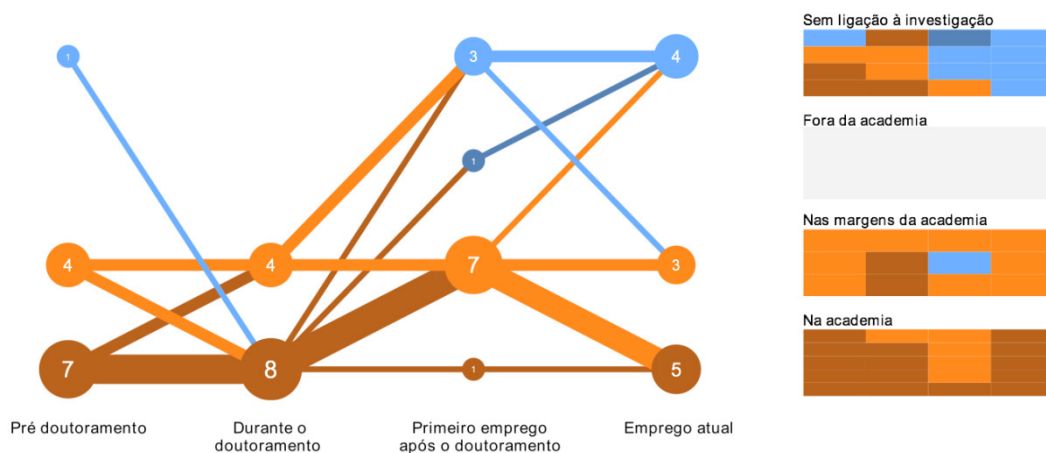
1

4

7

4

8

3

1

7

1

4

3

5

Pré doutoramento

Durante o doutoramento

Primeiro emprego após o doutoramento

Emprego atual

Sem ligação à investigação

Fora da academia

Nas margens da academia

Na academia